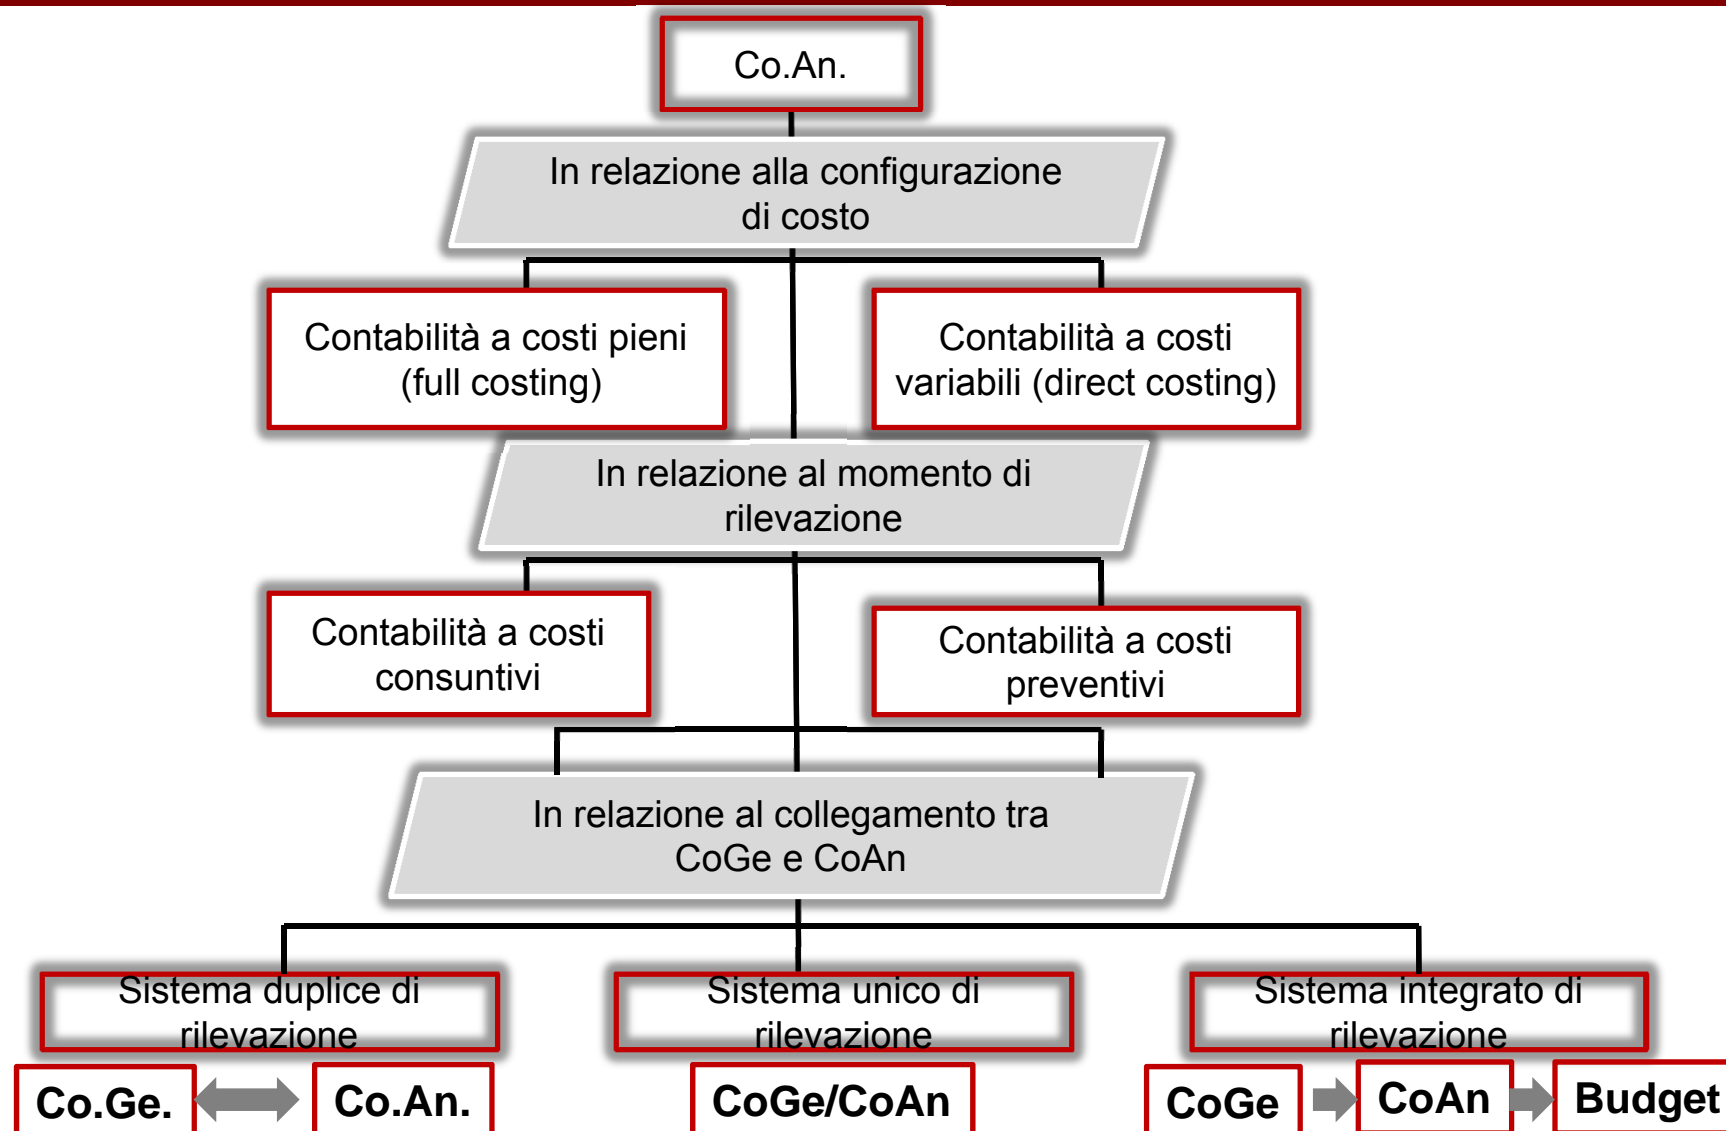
Co.An.

In relazione alla configurazione di costo

Contabilità a costi pieni (full costing)

Contabilità a costi variabili (direct costing)

In relazione al momento di rilevazione

Contabilità a costi consuntivi

Contabilità a costi preventivi

In relazione al collegamento tra CoGe e CoAn

Sistema duplice di rilevazione

Sistema unico di rilevazione

Sistema integrato di rilevazione

Co.Ge.

Co.An.

CoGe/CoAn

CoGe

CoAn

Budget